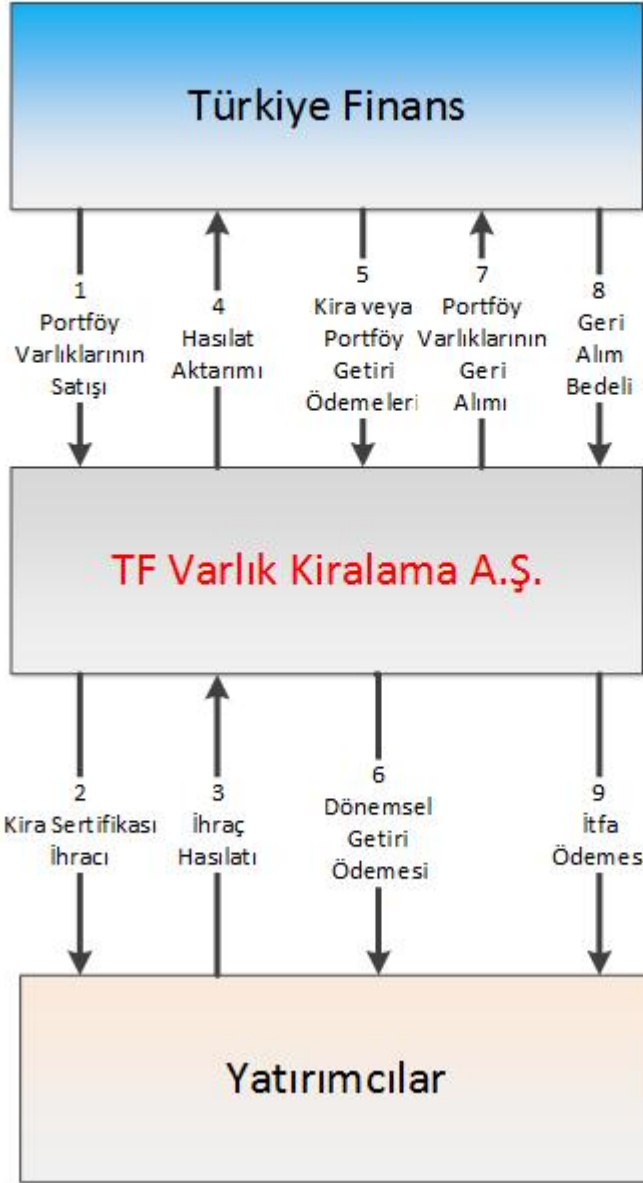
Türkiye Finans

1
Portföy
Varlıklarının
Satışı

4
Hasılat
Aktarımı

5
Kira veya
Portföy
Getiri
Ödemeleri

7
Portföy
Varlıklarının
Geri
Alımı

8
Geri
Alım
Bedeli

TF Varlık Kiralama A.Ş.

2
Kira Sertifikası
İhracı

3
İhraç
Hasılatı

6
Dönemsel
Getiri
Ödemesi

9
İtfa
Ödemes

Yatırımcılar